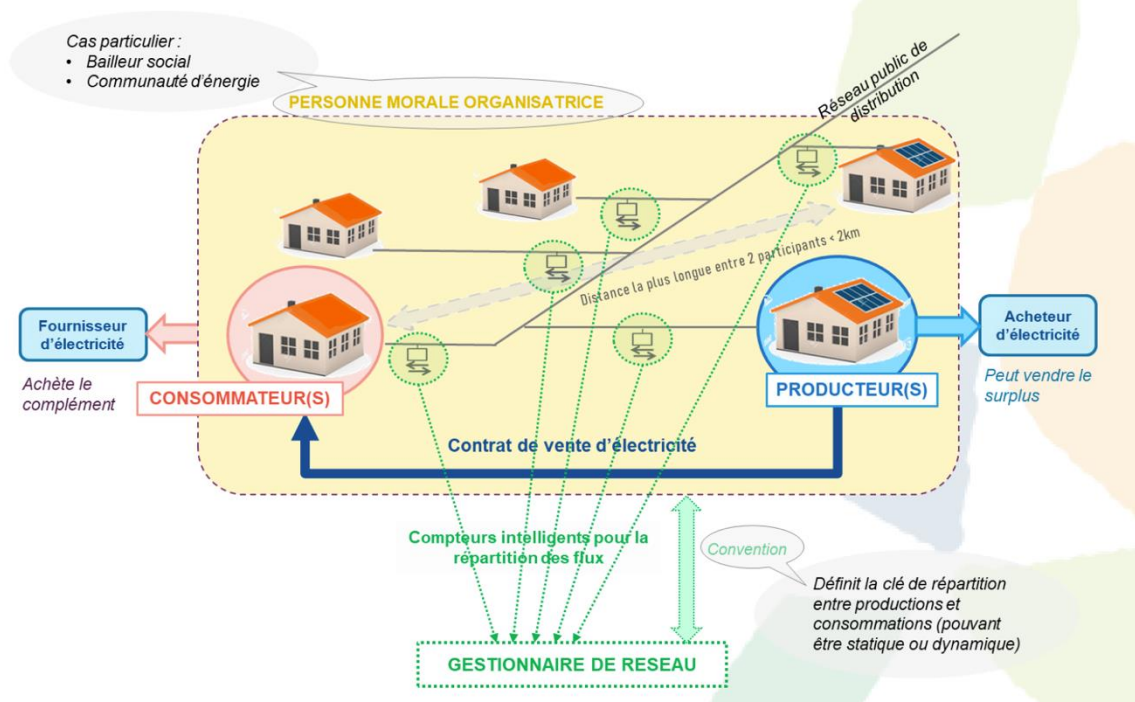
Cas particulier :
• Bailleur social
• Communauté d'énergie

PERSONNE MORALE ORGANISATRICE

Réseau public de distribution

Distance la plus longue entre 2 participants < 2km

Fournisseur d'électricité

Achète le complément

CONSOMMATEUR(S)

Acheteur d'électricité

Peut vendre le surplus

PRODUCTEUR(S)

Contrat de vente d'électricité

Compteurs intelligents pour la répartition des flux

Convention

Définit la clé de répartition entre productions et consommations (pouvant être statique ou dynamique)

GESTIONNAIRE DE RESEAU